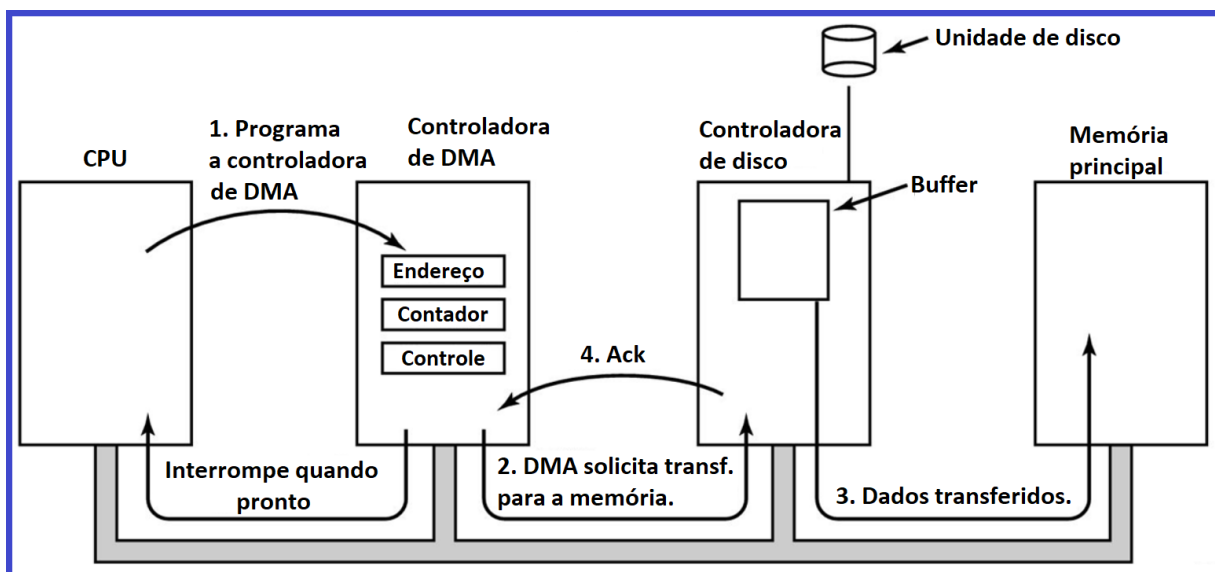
Unidade de disco

CPU

1. Programa a controladora de DMA

Controladora de DMA

Endereço

Contador

Controle

Controladora de disco

Buffer

Memória principal

4. Ack

Interrompe quando pronto

2. DMA solicita transf. para a memória.

3. Dados transferidos.